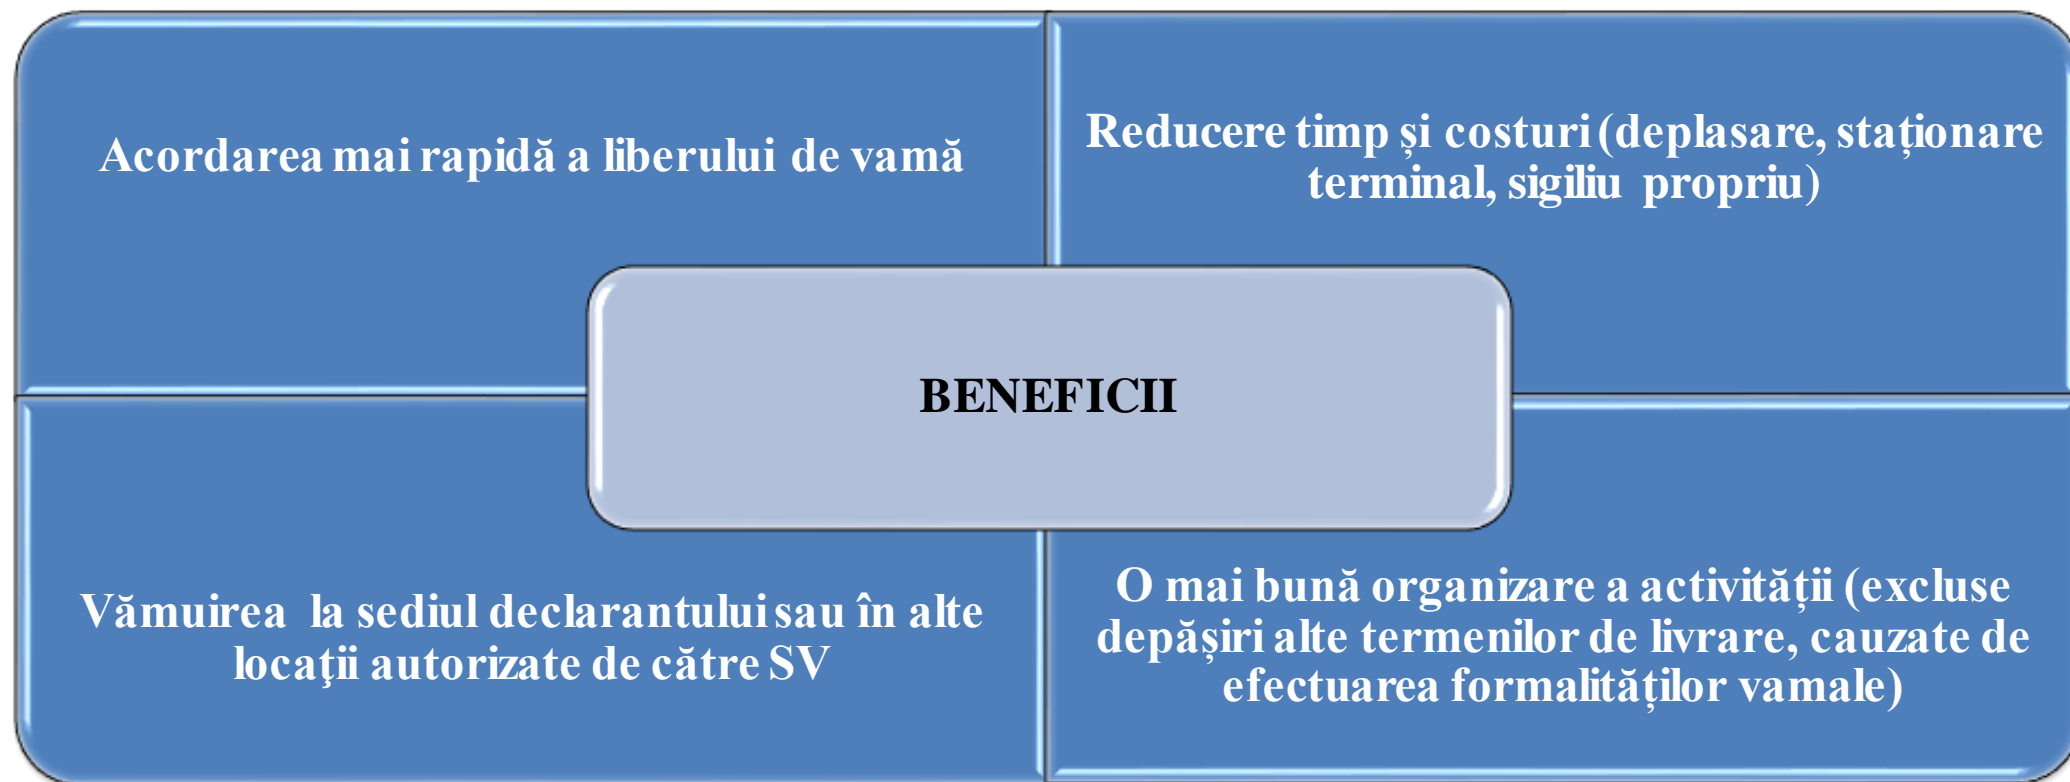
Acordarea mai rapidă a liberului de vamă

Reducere timp și costuri (deplasare, staționare terminal, sigiliu propriu)

BENEFICII

Vămuirea la sediul declarantului sau în alte locaţii autorizate de către SV

O mai bună organizare a activității (excluse depășiri alte termenilor de livrare, cauzate de efectuarea formalităților vamale)